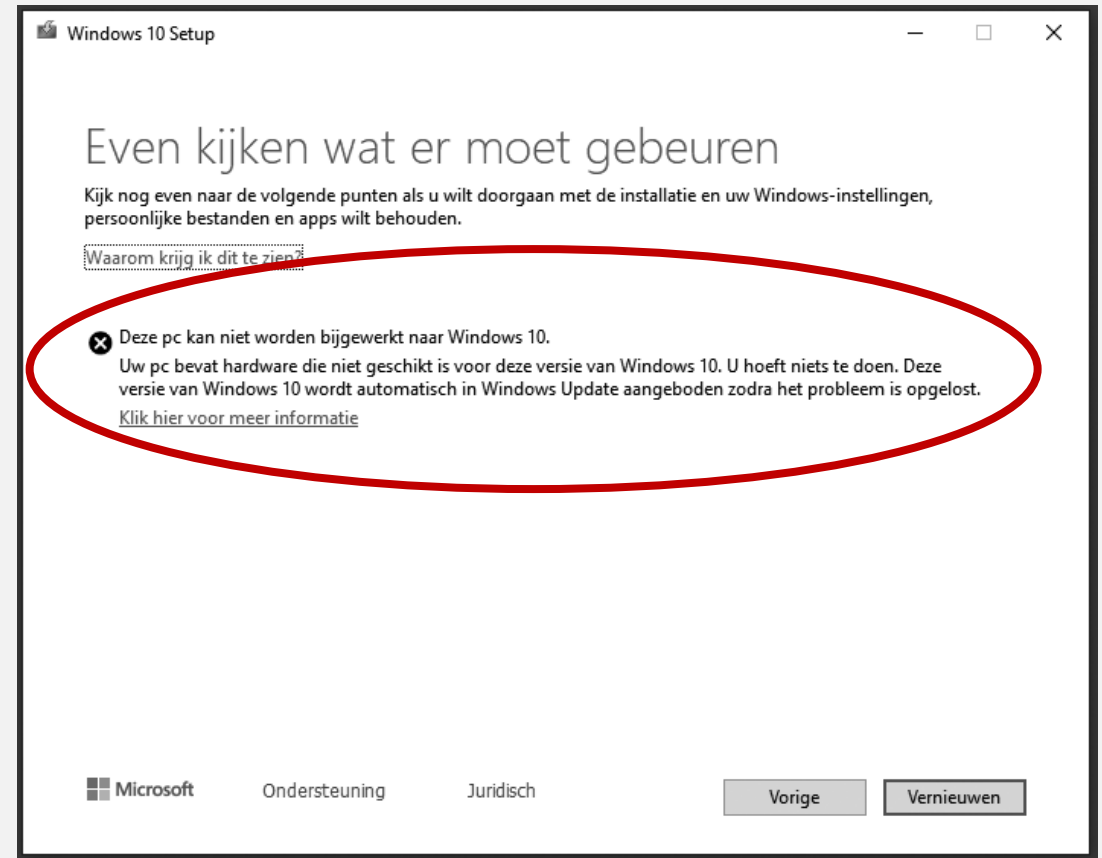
Windows 10 Setup

Even kijken wat er moet gebeuren

Kijk nog even naar de volgende punten als u wilt doorgaan met de installatie en uw Windows-instellingen, persoonlijke bestanden en apps wilt behouden.

Waarom krijg ik dit te zien?

Deze pc kan niet worden bijgewerkt naar Windows 10.

Uw pc bevat hardware die niet geschikt is voor deze versie van Windows 10. U hoeft niets te doen. Deze versie van Windows 10 wordt automatisch in Windows Update aangeboden zodra het probleem is opgelost.

Klik hier voor meer informatie

Microsoft Ondersteuning Juridisch

Vorige Vernieuwen